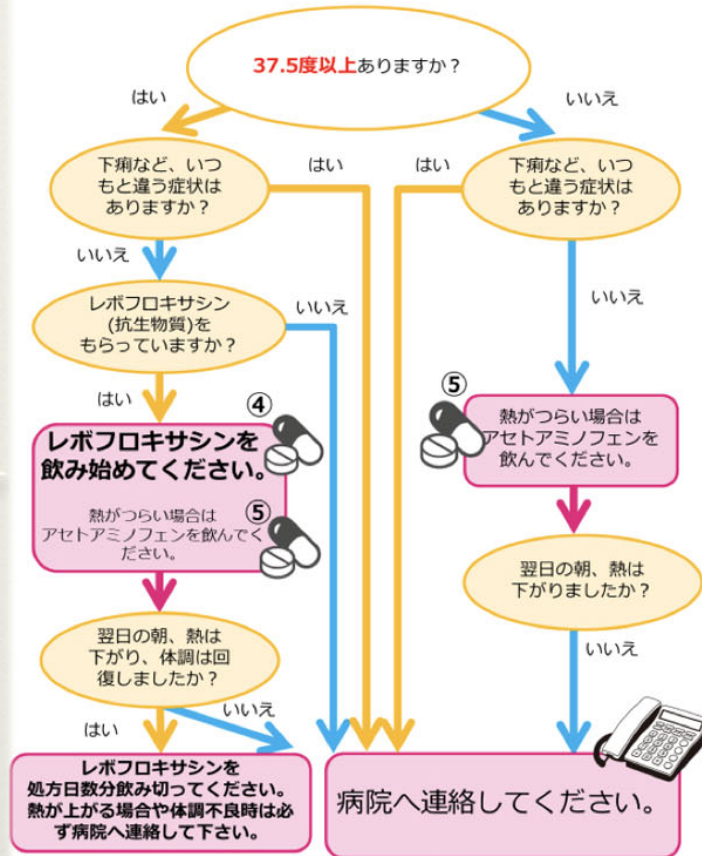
37.5度以上ありますか？

はい

いいえ

下痢など、いつもと違う症状はありますか？

はい

はい

下痢など、いつもと違う症状はありますか？

いいえ

レボフロキサシン(抗生物質)をもらっていますか？

いいえ

いいえ

はい

④

レボフロキサシンを飲み始めてください。

⑤

熱がつらい場合はアセトアミノフェンを飲んでください。

⑤

熱がつらい場合はアセトアミノフェンを飲んでください。

翌日の朝、熱は下がりましたか？

いいえ

翌日の朝、熱は下がり、体調は回復しましたか？

はい

いいえ

レボフロキサシンを処方日数分飲み切ってください。熱が上がる場合や体調不良時は必ず病院へ連絡して下さい。

病院へ連絡してください。